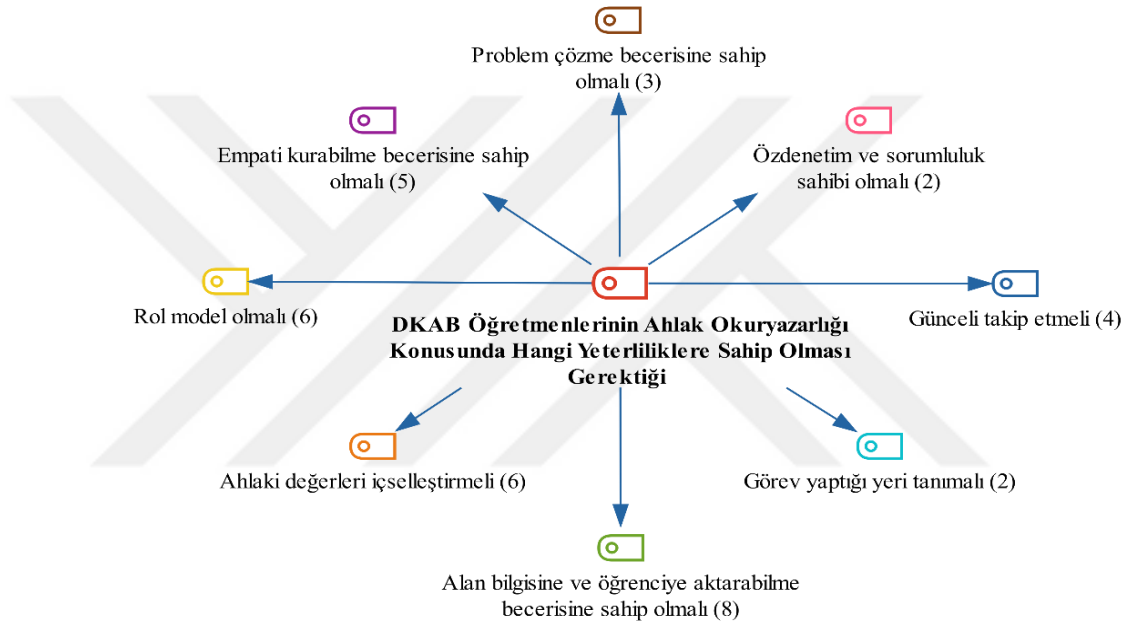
Problem çözme becerisine sahip olmalı (3)

Empati kurabilme becerisine sahip olmalı (5)

Özdenetim ve sorumluluk sahibi olmalı (2)

Rol model olmalı (6)

Günceli takip etmeli (4)

DKAB Öğretmenlerinin Ahlak Okuryazarlığı Konusunda Hangi Yeterliliklere Sahip Olması Gerektiği

Ahlaki değerleri içselleştirmeli (6)

Görev yaptığı yeri tanımalı (2)

Alan bilgisine ve öğrenciye aktarabilme becerisine sahip olmalı (8)